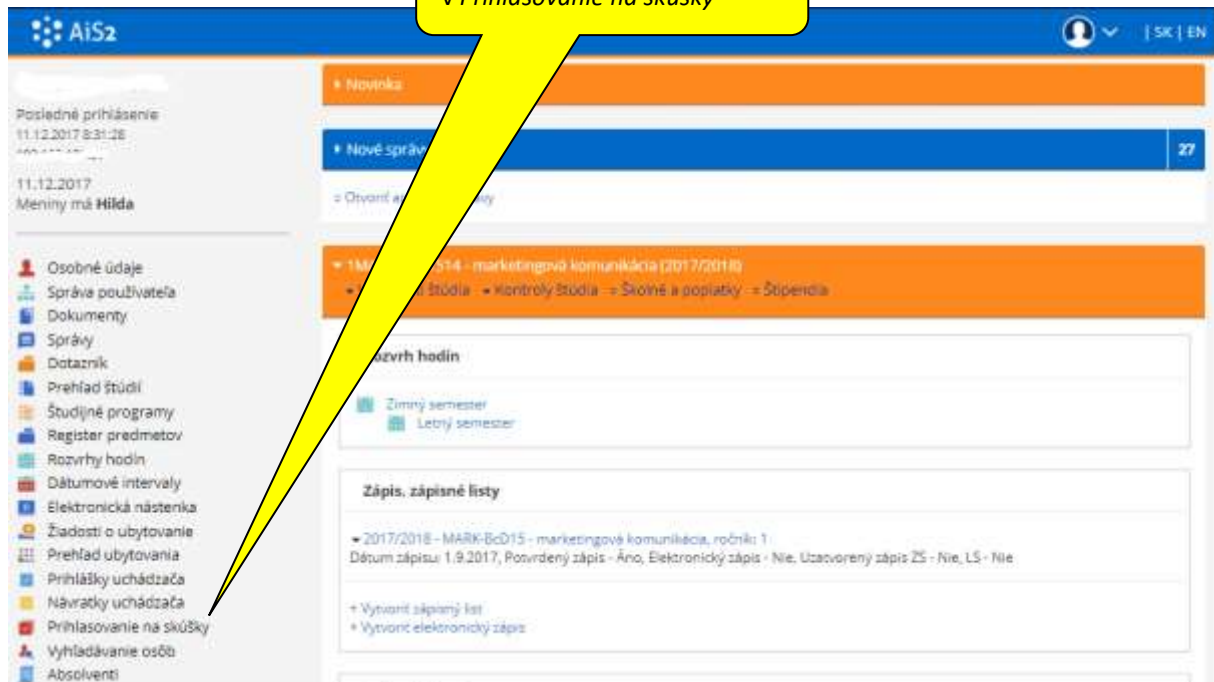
AiS2

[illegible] Prihlasovanie na skúšky

| SK | EN

Posledné prihlásenie
11.12.2017 8:31:28

11.12.2017
Meniny má Hilda

Osobné údaje
Správa používateľa
Dokumenty
Správy
Dotazník
Prehľad štúdií
Študijné programy
Register predmetov
Rozvrhy hodín
Dátumové intervaly
Elektronická nástenka
Žiadosti o ubytovanie
Prehľad ubytovania
Prihlášky uchádzača
Návratky uchádzača
Prihlasovanie na skúšky
Vyhľadávanie osôb
Absolventi

Novinka

Nové správ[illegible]
27

Otvoriť a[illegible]y

1M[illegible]514 - marketingová komunikácia (2017/2018)
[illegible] štúdia Kontroly štúdia Školné a poplatky Štipendiá

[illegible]ozvrh hodín

Zimný semester
Letný semester

Zápis, zápisné listy

2017/2018 - MARK-BcD15 - marketingová komunikácia, ročník: 1
Dátum zápisu: 1.9.2017, Potvrdený zápis - Áno, Elektronický zápis - Nie, Uzatvorený zápis ZS - Nie, LS - Nie

+ Vytvoriť zápisný list
+ Vytvoriť elektronický zápis